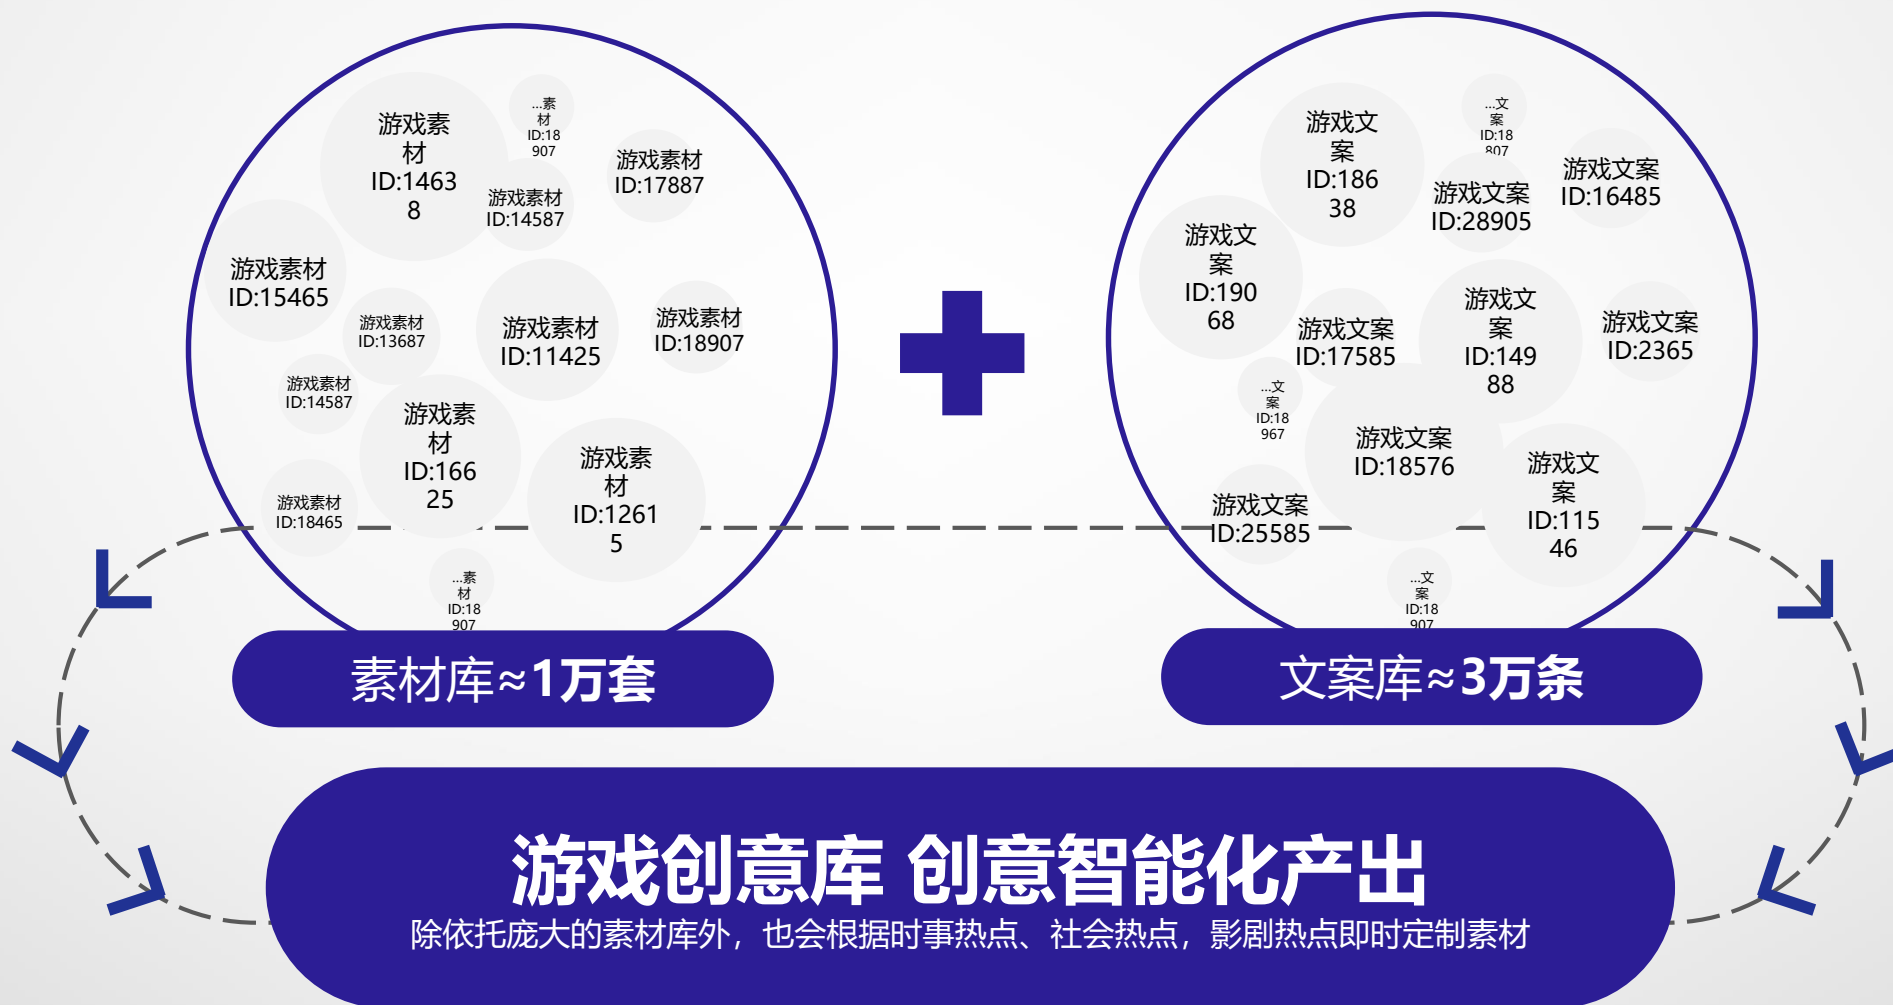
游戏素材
ID:14638

...素材
ID:18907

游戏素材
ID:17887

游戏素材
ID:14587

游戏素材
ID:15465

游戏素材
ID:13687

游戏素材
ID:11425

游戏素材
ID:18907

游戏素材
ID:14587

游戏素材
ID:16625

游戏素材
ID:12615

游戏素材
ID:18465

...素材
ID:18907

游戏文案
ID:18638

...文案
ID:18807

游戏文案
ID:16485

游戏文案
ID:28905

游戏文案
ID:19068

游戏文案
ID:17585

游戏文案
ID:14988

游戏文案
ID:2365

...文案
ID:18967

游戏文案
ID:18576

游戏文案
ID:11546

游戏文案
ID:25585

...文案
ID:18907

素材库≈1万套

文案库≈3万条

游戏创意库 创意智能化产出
除依托庞大的素材库外，也会根据时事热点、社会热点，影剧热点即时定制素材